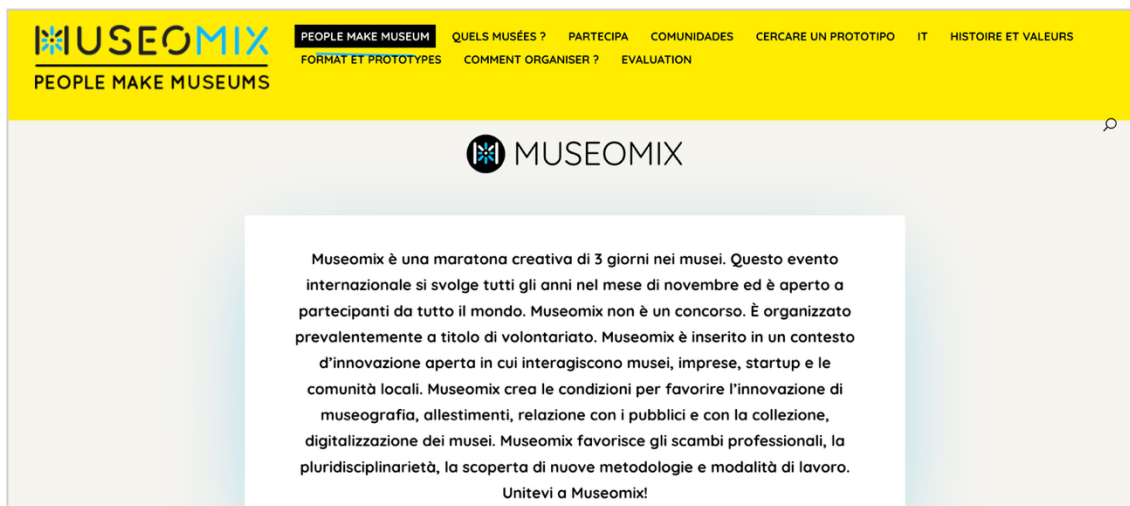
MUSEOMIX
PEOPLE MAKE MUSEUMS

PEOPLE MAKE MUSEUM QUELS MUSÉES ? PARTECIPA COMUNIDADES CERCARE UN PROTOTIPO IT HISTOIRE ET VALEURS FORMAT ET PROTOTYPES COMMENT ORGANISER ? EVALUATION

MUSEOMIX

Museomix è una maratona creativa di 3 giorni nei musei. Questo evento internazionale si svolge tutti gli anni nel mese di novembre ed è aperto a partecipanti da tutto il mondo. Museomix non è un concorso. È organizzato prevalentemente a titolo di volontariato. Museomix è inserito in un contesto d'innovazione aperta in cui interagiscono musei, imprese, startup e le comunità locali. Museomix crea le condizioni per favorire l'innovazione di museografia, allestimenti, relazione con i pubblici e con la collezione, digitalizzazione dei musei. Museomix favorisce gli scambi professionali, la pluridisciplinarietà, la scoperta di nuove metodologie e modalità di lavoro. Unitevi a Museomix!